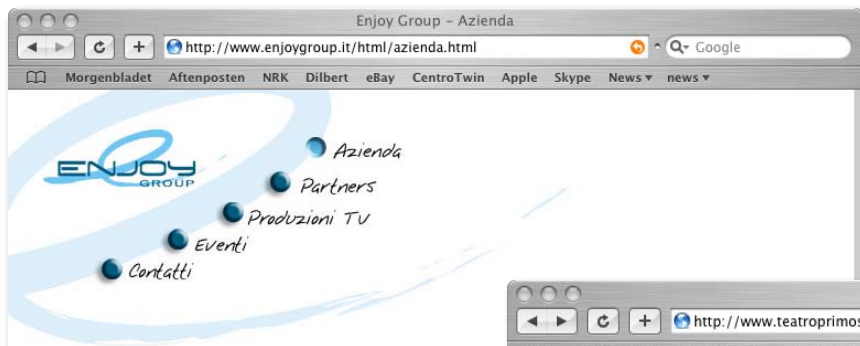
Enjoy Group - Azienda

http://www.enjoygroup.it/html/azienda.html

Google

Morgenbladet Aftenposten NRK Dilbert eBay CentroTwin Apple Skype News ▾ news ▾

ENJOY GROUP

Azienda

Partners

Produzioni TV

Eventi

Contatti

http://www.teatroprimos